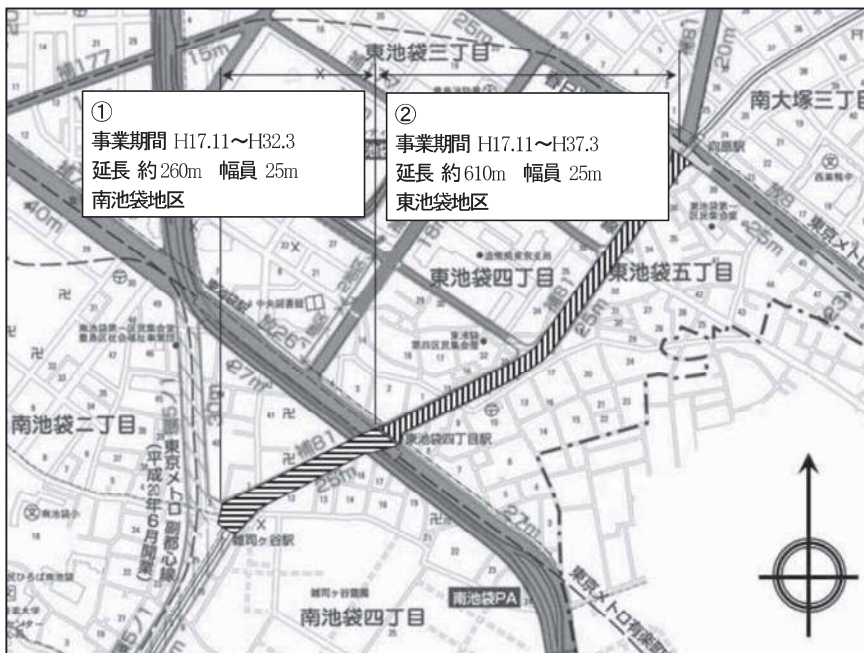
東池袋三丁目

①
事業期間 H17.11〜H32.3
延長 約260m 幅員 25m
南池袋地区

②
事業期間 H17.11〜H37.3
延長 約610m 幅員 25m
東池袋地区

南大塚三丁目

東池袋四丁目

東池袋五丁目

南池袋二丁目

東池袋四丁目駅

雑司ヶ谷駅

南池袋PA

南池袋四丁目

東京メトロ副都心線(平成20年6月開通)

東京メトロ有楽町線

補177

補81

15m

20m

25m

27m

30m

40m